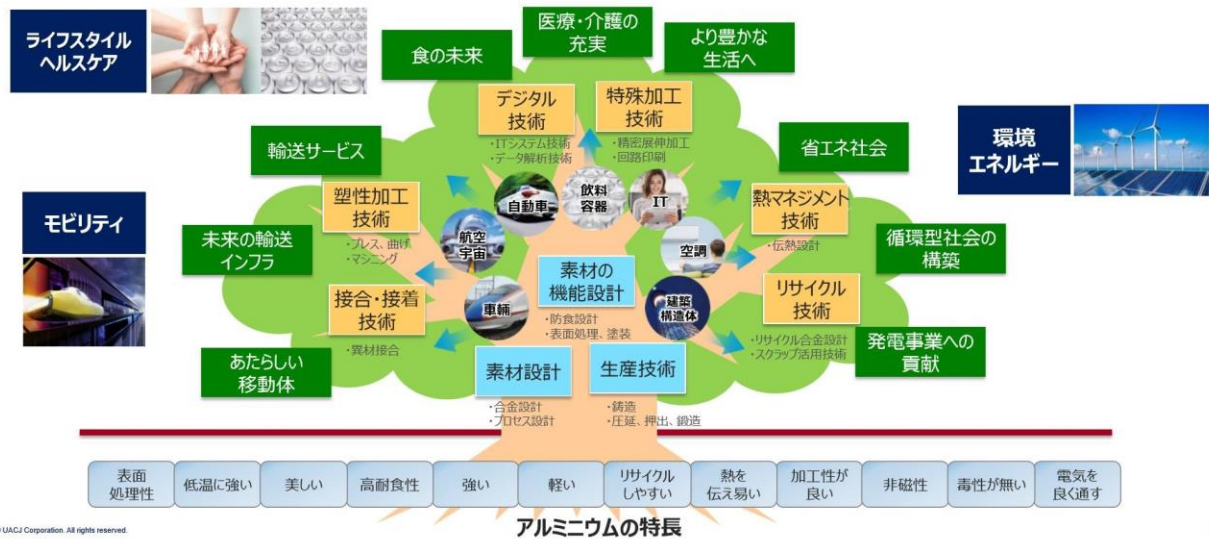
ライフスタイル
ヘルスケア

医療・介護の
充実

食の未来

より豊かな
生活へ

デジタル
技術
・ITシステム技術
・データ解析技術

特殊加工
技術
・精密展伸加工
・回路印刷

環境
エネルギー

輸送サービス

省エネ社会

自動車

飲料
容器

IT

モビリティ

塑性加工
技術
・プレス、曲げ
・マシニング

熱マネジメント
技術
・伝熱設計

航空
宇宙

空調

未来の輸送
インフラ

循環型社会の
構築

素材の
機能設計
・防食設計
・表面処理、塗装

接合・接着
技術
・異材接合

車輌

建築
構造体

リサイクル
技術
・リサイクル合金設計
・スクラップ活用技術

発電事業への
貢献

あたらしい
移動体

素材設計
・合金設計
・プロセス設計

生産技術
・鋳造
・圧延、押出、鍛造

| 表面処理性 | 低温に強い | 美しい | 高耐食性 | 強い | 軽い | リサイクルしやすい | 熱を伝え易い | 加工性が良い | 非磁性 | 毒性が無い | 電気を良く通す |
|---|---|---|---|---|---|---|---|---|---|---|---|

© UACJ Corporation. All rights reserved.

アルミニウムの特長